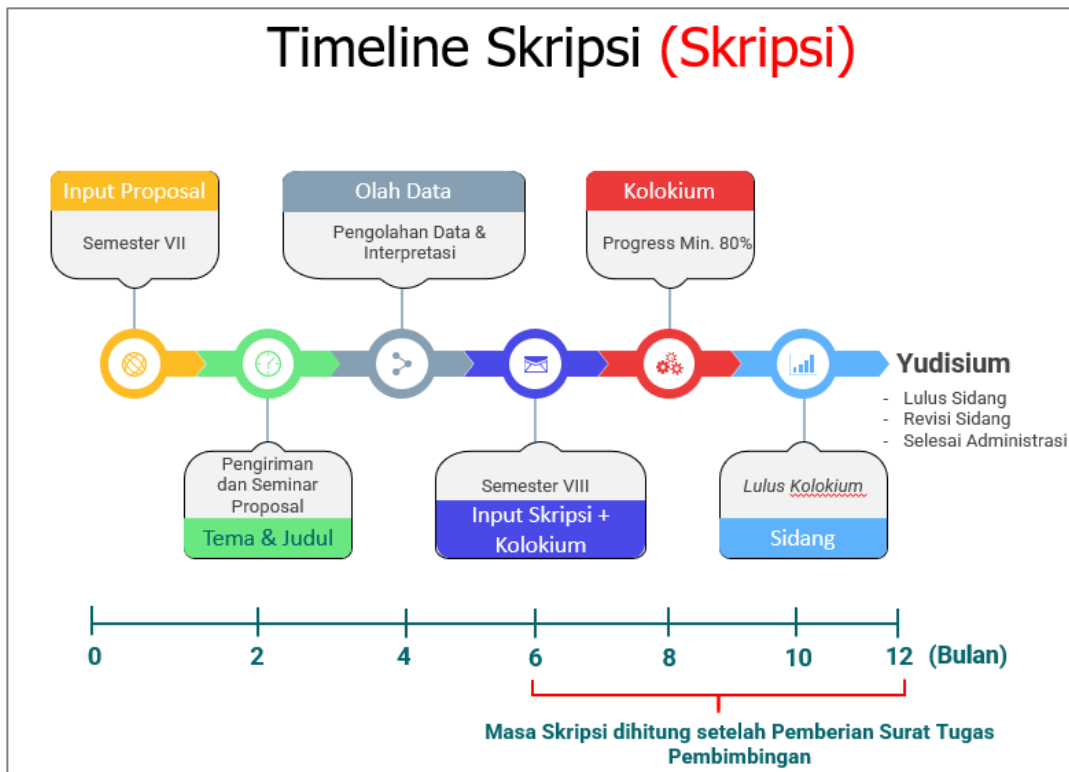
Timeline Skripsi (Skripsi)

Input Proposal
Semester VII

Olah Data
Pengolahan Data & Interpretasi

Kolokium
Progress Min. 80%

Yudisium
- Lulus Sidang
- Revisi Sidang
- Selesai Administrasi

Pengiriman dan Seminar Proposal
Tema & Judul

Semester VIII
Input Skripsi + Kolokium

Lulus Kolokium
Sidang

0 2 4 6 8 10 12 (Bulan)

Masa Skripsi dihitung setelah Pemberian Surat Tugas Pembimbingan